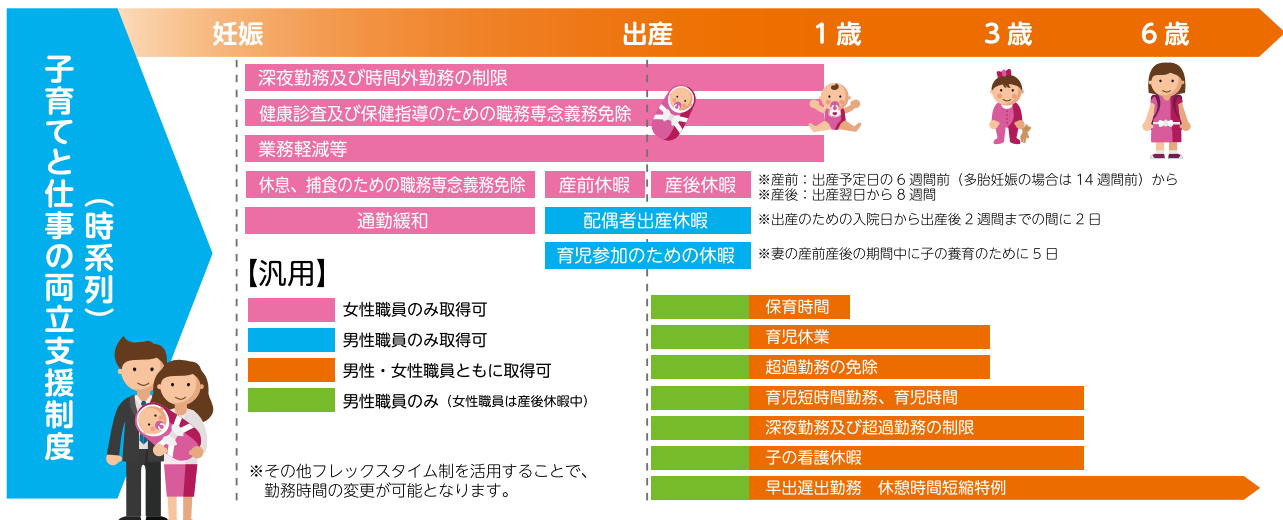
子育てと仕事の両立支援制度（時系列）

妊娠
出産
1歳
3歳
6歳

深夜勤務及び時間外勤務の制限
健康診査及び保健指導のための職務専念義務免除
業務軽減等
休息、捕食のための職務専念義務免除
産前休暇
産後休暇
※産前：出産予定日の6週間前（多胎妊娠の場合は14週間前）から
※産後：出産翌日から8週間
通勤緩和
配偶者出産休暇
※出産のための入院日から出産後2週間までの間に2日
育児参加のための休暇
※妻の産前産後の期間中に子の養育のために5日

【汎用】
女性職員のみ取得可
男性職員のみ取得可
男性・女性職員ともに取得可
男性職員のみ（女性職員は産後休暇中）

保育時間
育児休業
超過勤務の免除
育児短時間勤務、育児時間
深夜勤務及び超過勤務の制限
子の看護休暇
早出遅出勤務　休憩時間短縮特例

※その他フレックスタイム制を活用することで、勤務時間の変更が可能となります。